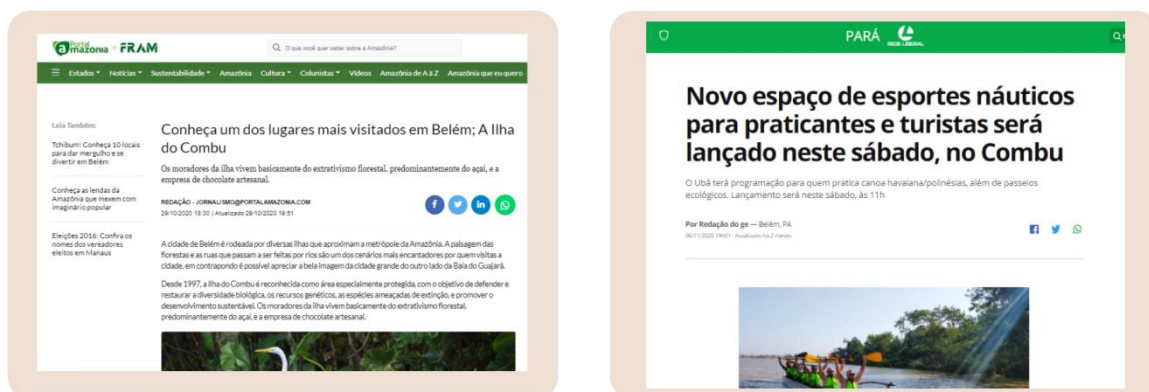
Portal amazonia · FRAM

O que você quer saber sobre a Amazônia?

Estados ▾ Notícias ▾ Sustentabilidade ▾ Amazônia Cultura ▾ Colunistas ▾ Vídeos Amazônia de A à Z Amazônia que eu quero

Leia Também:

Tchibum! Conheça 10 locais para dar mergulho e se divertir em Belém

Conheça as lendas da Amazônia que mexem com imaginário popular

Eleições 2016: Confira os nomes dos vereadores eleitos em Manaus

Conheça um dos lugares mais visitados em Belém; A Ilha do Combu

Os moradores da ilha vivem basicamente do extrativismo florestal, predominantemente do açaí, e a empresa de chocolate artesanal.

REDAÇÃO - JORNALISMO@PORTALAMAZONIA.COM
29/10/2020 18:30 | Atualizado 29/10/2020 19:51

A cidade de Belém é rodeada por diversas ilhas que aproximam a metrópole da Amazônia. A paisagem das florestas e as ruas que passam a ser feitas por rios são um dos cenários mais encantadores por quem visitas a cidade, em contraponto é possível apreciar a bela imagem da cidade grande do outro lado da Baía do Guajará.

Desde 1997, a Ilha do Combu é reconhecida como área especialmente protegida, com o objetivo de defender e restaurar a diversidade biológica, os recursos genéticos, as espécies ameaçadas de extinção, e promover o desenvolvimento sustentável. Os moradores da ilha vivem basicamente do extrativismo florestal, predominantemente do açaí, e a empresa de chocolate artesanal.

PARÁ REDE LIBERAL

Novo espaço de esportes náuticos para praticantes e turistas será lançado neste sábado, no Combu

O Ubá terá programação para quem pratica canoa havaiana/polinésias, além de passeios ecológicos. Lançamento será neste sábado, às 11h

Por Redação do ge — Belém, PA
06/11/2020 19h01 · Atualizado há 2 meses